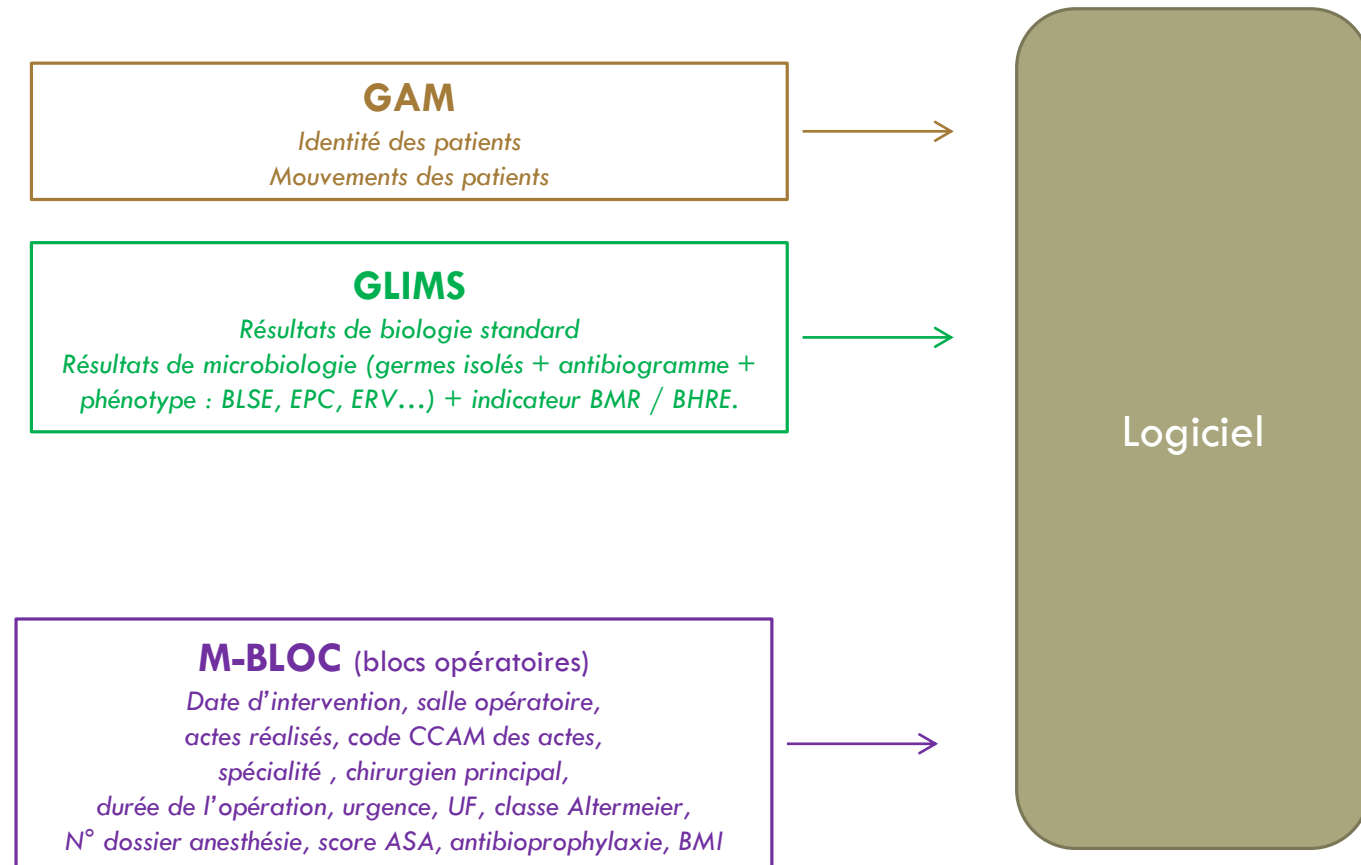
GAM

Identité des patients
Mouvements des patients

GLIMS

Résultats de biologie standard
Résultats de microbiologie (germes isolés + antibiogramme + phénotype : BLSE, EPC, ERV…) + indicateur BMR / BHRE.

M-BLOC (blocs opératoires)

Date d'intervention, salle opératoire, actes réalisés, code CCAM des actes, spécialité , chirurgien principal, durée de l'opération, urgence, UF, classe Altermeier, N° dossier anesthésie, score ASA, antibioprophylaxie, BMI

Logiciel